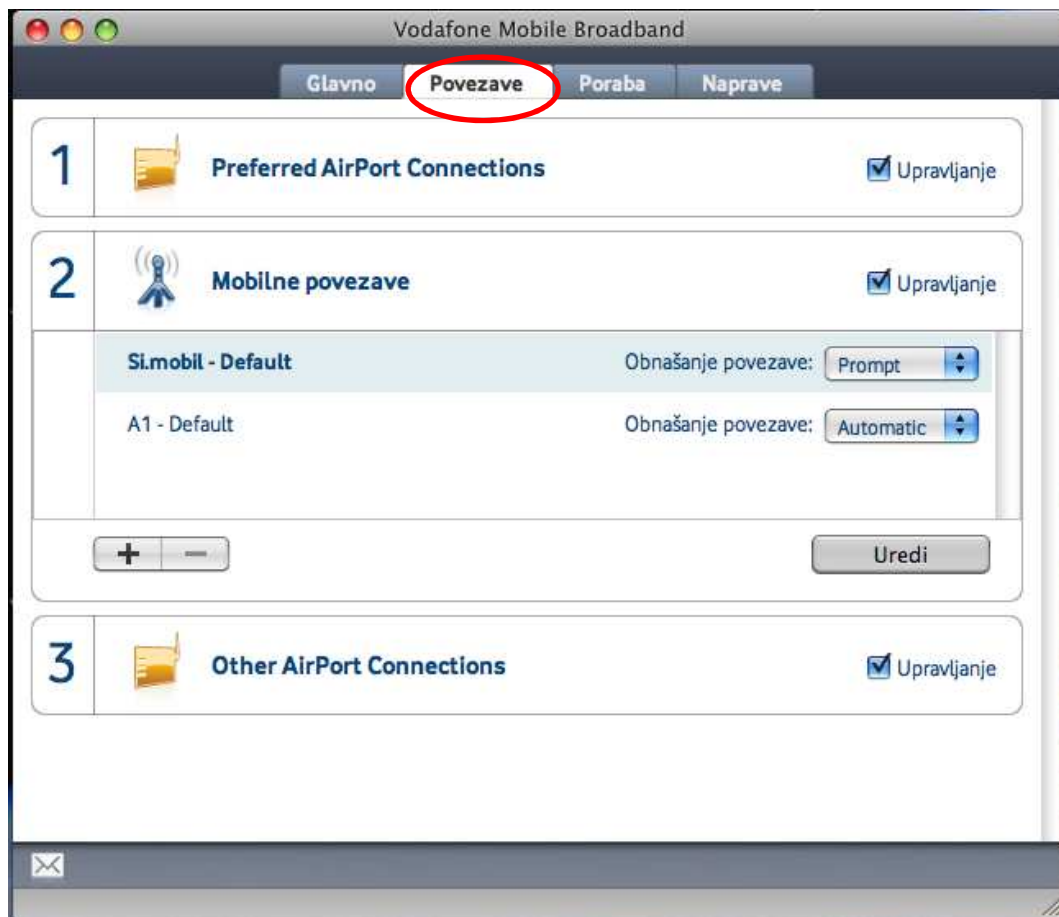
Vodafone Mobile Broadband

Glavno Povezave Poraba Naprave

1 Preferred AirPort Connections Upravljanje

2 Mobilne povezave Upravljanje

Si.mobil - Default Obnašanje povezave: Prompt

A1 - Default Obnašanje povezave: Automatic

+ −

Uredi

3 Other AirPort Connections Upravljanje